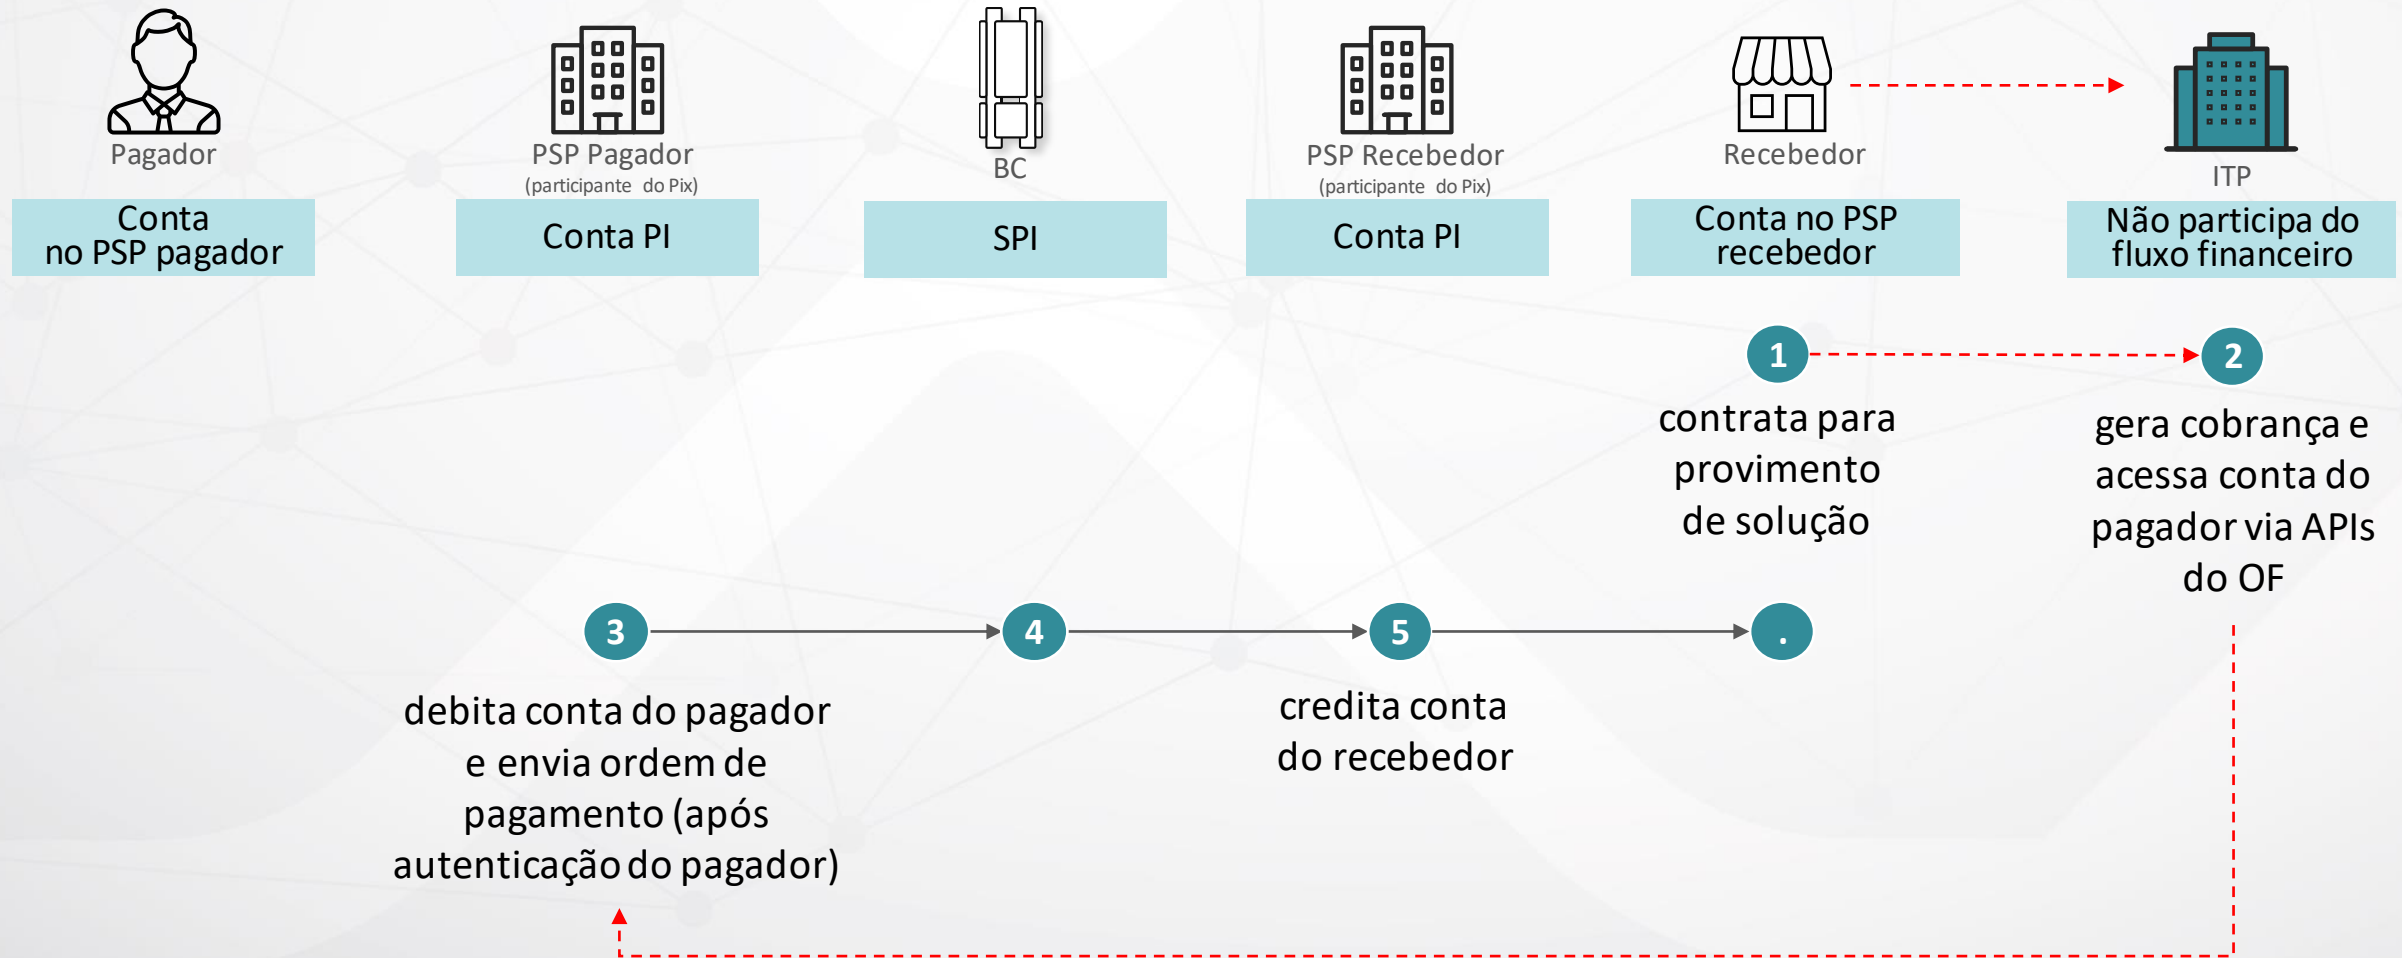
Pagador

Conta no PSP pagador

PSP Pagador
(participante do Pix)

Conta PI

BC

SPI

PSP Recebedor
(participante do Pix)

Conta PI

Recebedor

Conta no PSP recebedor

ITP

Não participa do fluxo financeiro

1

contrata para provimento de solução

2

gera cobrança e acessa conta do pagador via APIs do OF

3

debita conta do pagador e envia ordem de pagamento (após autenticação do pagador)

4

5

credita conta do recebedor

.